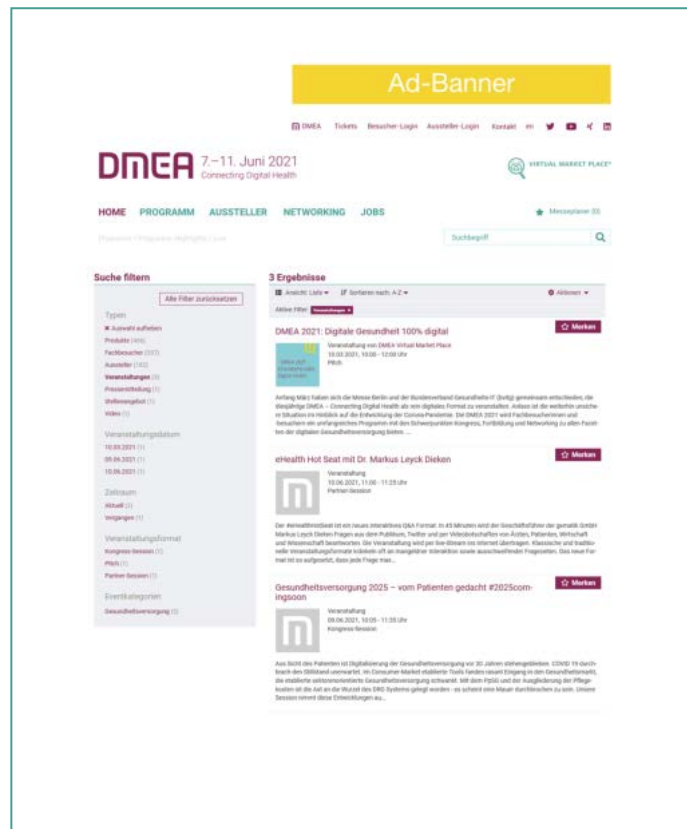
Ad-Banner

DMEA Tickets Besucher-Login Aussteller-Login Kontakt en

DMEA 7.–11. Juni 2021 Connecting Digital Health

VIRTUAL MARKET PLACE

HOME PROGRAMM AUSSTELLER NETWORKING JOBS

Messeplaner (0)

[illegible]

Suchbegriff

Suche filtern

Alle Filter zurücksetzen

Typen

Auswahl aufheben
Produkte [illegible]
Fachbesucher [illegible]
Aussteller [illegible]
Veranstaltungen (3)
Pressemitteilung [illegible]
Stellenangebot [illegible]
Video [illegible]

Veranstaltungsdatum

10.03.2021 (1)
09.06.2021 (1)
10.06.2021 (1)

Zeitraum

Aktuell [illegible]
Vergangen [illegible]

Veranstaltungsformat

Kongress-Session (1)
Pitch (1)
Partner-Session (1)

Eventkategorien

Gesundheitsversorgung (1)

3 Ergebnisse

Ansicht: Liste Sortieren nach: A-Z Aktionen

Aktive Filter: Veranstaltungen

DMEA 2021: Digitale Gesundheit 100% digital

Merken

Veranstaltung von DMEA Virtual Market Place
10.03.2021, 10:00 - 12:00 Uhr
Pitch

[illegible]

eHealth Hot Seat mit Dr. Markus Leyck Dieken

Merken

Veranstaltung
10.06.2021, 11:00 - 11:25 Uhr
Partner-Session

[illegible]

Gesundheitsversorgung 2025 – vom Patienten gedacht #2025comingsoon

Merken

Veranstaltung
09.06.2021, 10:05 - 11:35 Uhr
Kongress-Session

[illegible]